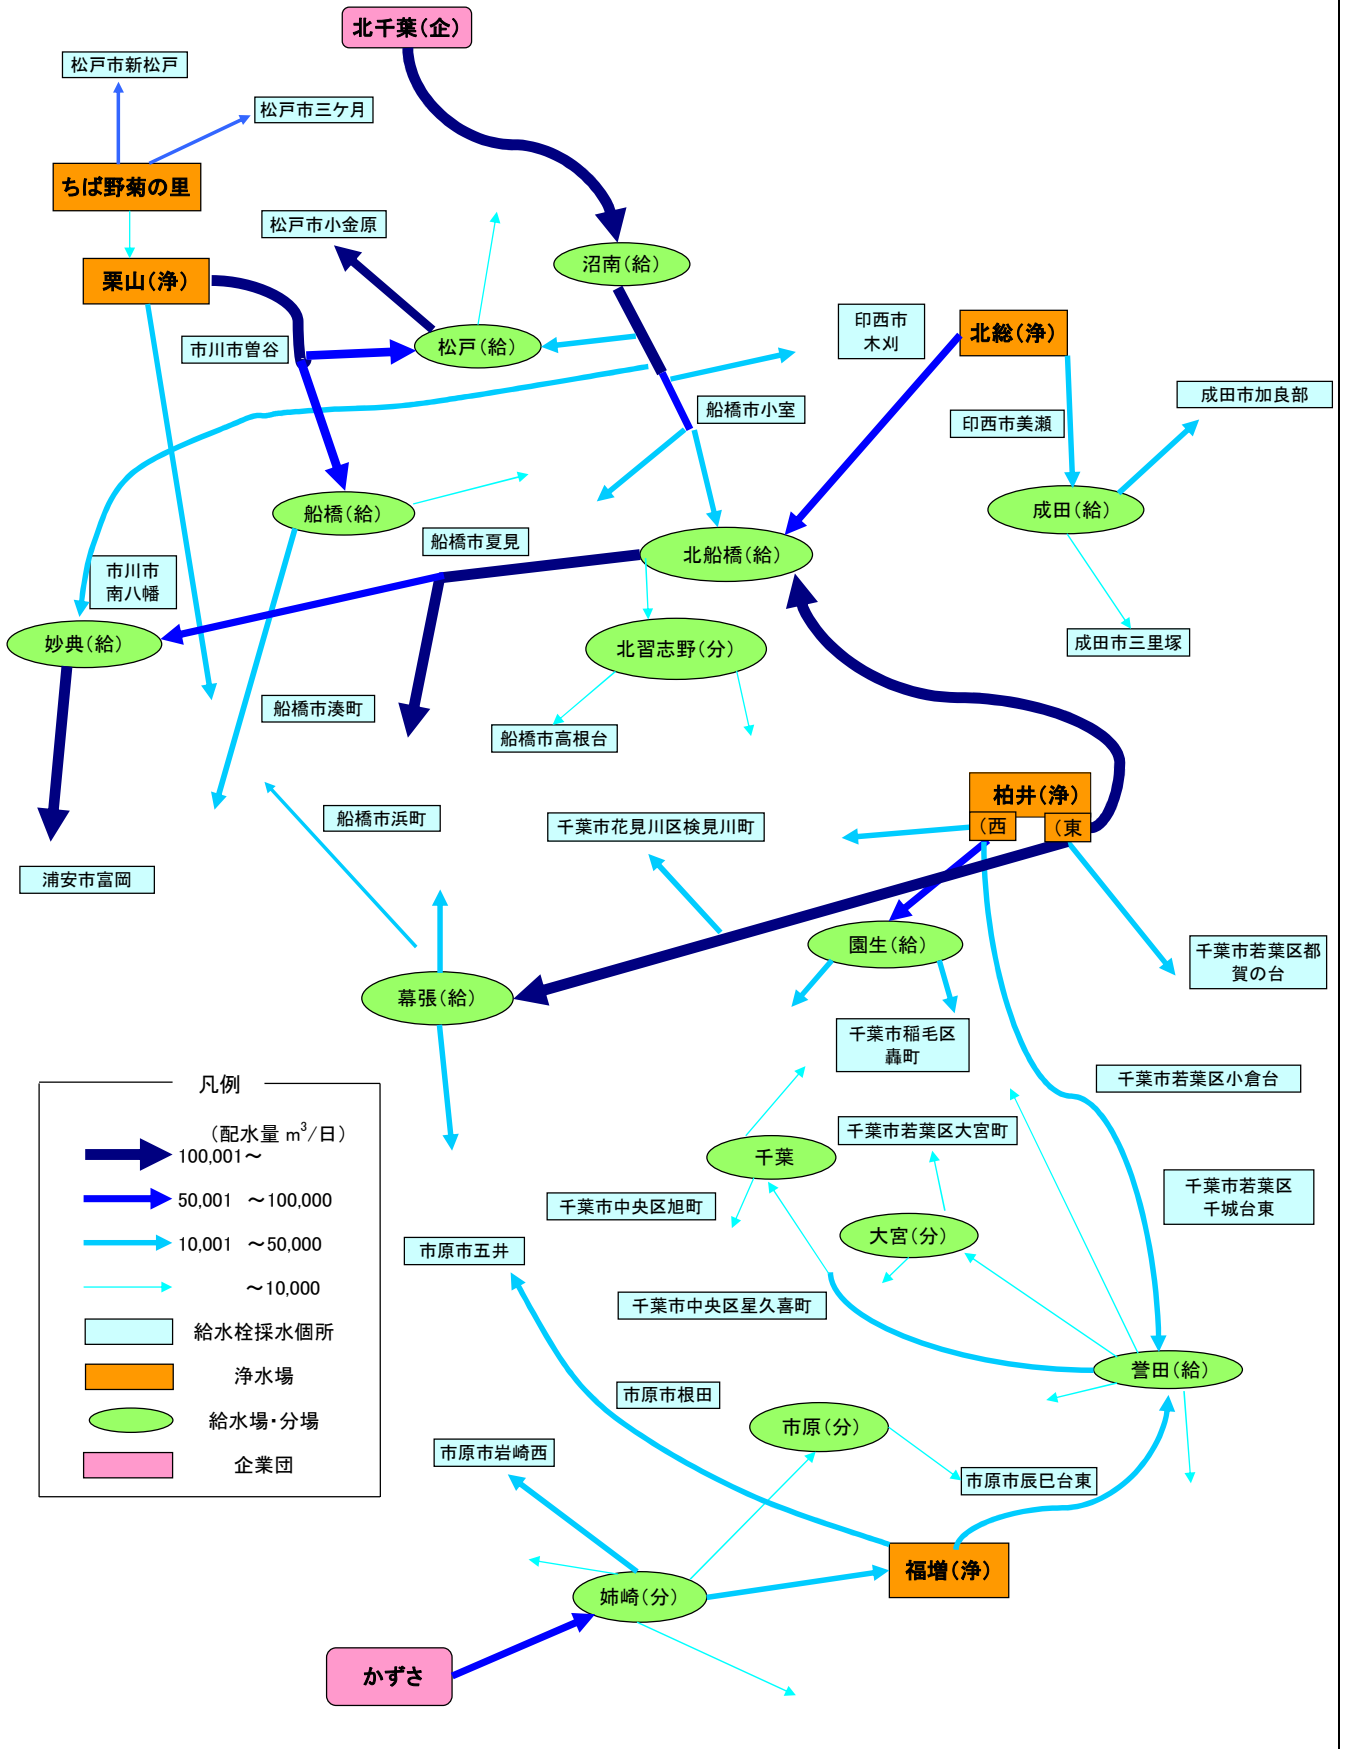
北千葉(企)

松戸市新松戸

松戸市三ケ月

ちば野菊の里

松戸市小金原

沼南(給)

栗山(浄)

市川市曽谷

松戸(給)

印西市木刈

北総(浄)

船橋市小室

成田市加良部

印西市美瀬

成田(給)

船橋(給)

船橋市夏見

北船橋(給)

市川市南八幡

妙典(給)

北習志野(分)

成田市三里塚

船橋市湊町

船橋市高根台

柏井(浄)

(西

(東

船橋市浜町

千葉市花見川区検見川町

浦安市富岡

園生(給)

千葉市若葉区都賀の台

幕張(給)

千葉市稲毛区轟町

凡例

(配水量 $m^3$/日)

100,001～

50,001 ～100,000

10,001 ～50,000

～10,000

給水栓採水個所

浄水場

給水場・分場

企業団

千葉市若葉区小倉台

千葉市若葉区大宮町

千葉

千葉市中央区旭町

千葉市若葉区千城台東

大宮(分)

市原市五井

千葉市中央区星久喜町

誉田(給)

市原市根田

市原(分)

市原市岩崎西

市原市辰巳台東

福増(浄)

姉崎(分)

かずさ